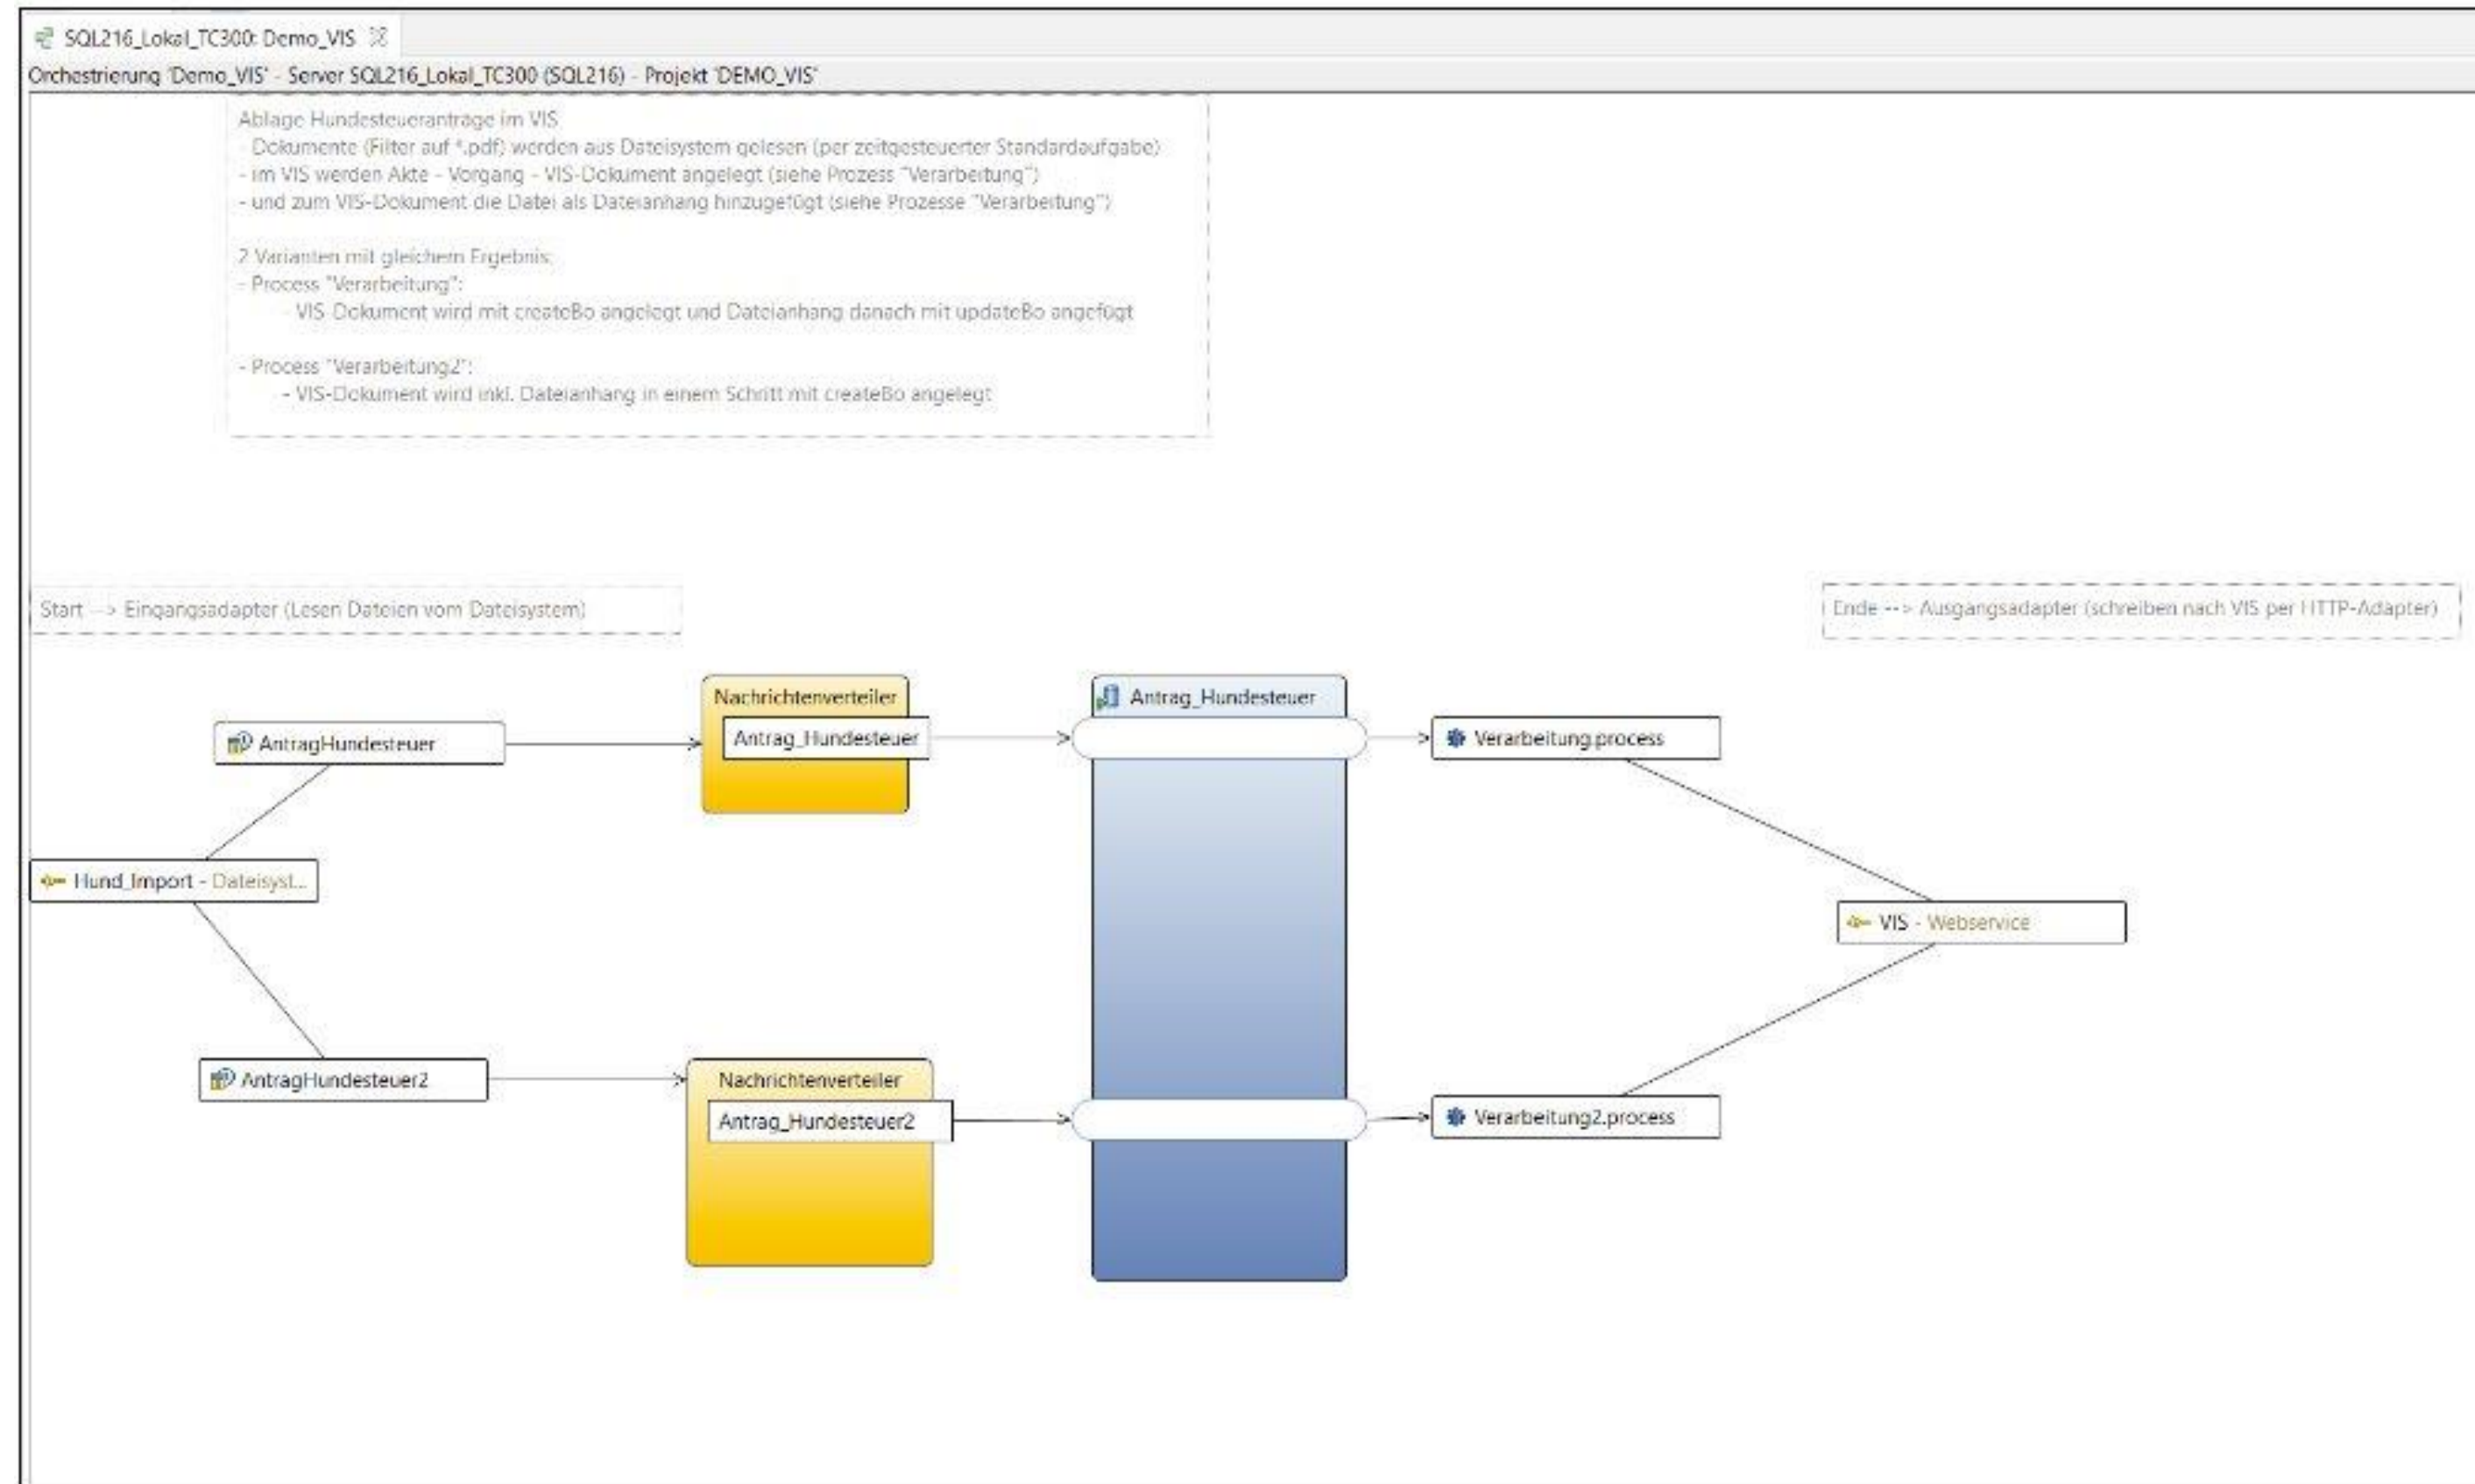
SQL216_Lokal_TC300: Demo_VIS

Orchestrierung 'Demo_VIS' - Server SQL216_Lokal_TC300 (SQL216) - Projekt 'DEMO_VIS'

Ablage Hundesteueranträge im VIS
- Dokumente (Filter auf *.pdf) werden aus Dateisystem gelesen (per zeitgesteuerter Standardaufgabe)
- im VIS werden Akte - Vorgang - VIS-Dokument angelegt (siehe Prozess "Verarbeitung")
- und zum VIS-Dokument die Datei als Dateianhang hinzugefügt (siehe Prozesse "Verarbeitung")

2 Varianten mit gleichem Ergebnis:
- Process "Verarbeitung":
- VIS-Dokument wird mit createBo angelegt und Dateianhang danach mit updateBo angefügt

- Process "Verarbeitung2":
- VIS-Dokument wird inkl. Dateianhang in einem Schritt mit createBo angelegt

Start --> Eingangsadapter (Lesen Dateien vom Dateisystem)

Ende --> Ausgangsadapter (schreiben nach VIS per HTTP-Adapter)

Nachrichtenverteiler

Antrag_Hundesteuer

AntragHundesteuer

Antrag_Hundesteuer

Verarbeitung.process

Hund_Import - Dateisyst...

VIS - Webservice

AntragHundesteuer2

Nachrichtenverteiler

Antrag_Hundesteuer2

Verarbeitung2.process